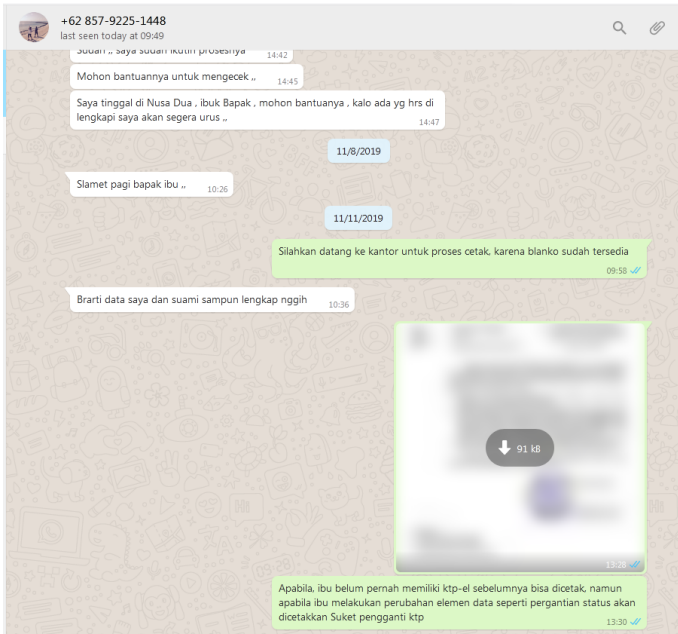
+62 857-9225-1448
last seen today at 09:49

Sudah ,, saya sudah ikutin prosesnya 14:42

Mohon bantuannya untuk mengecek ,, 14:45

Saya tinggal di Nusa Dua , ibuk Bapak , mohon bantuanya , kalo ada yg hrs di lengkapi saya akan segera urus ,, 14:47

11/8/2019

Slamet pagi bapak ibu ,, 10:26

11/11/2019

Silahkan datang ke kantor untuk proses cetak, karena blanko sudah tersedia 09:58

Brarti data saya dan suami sampun lengkap nggih 10:36

91 kB

13:28

Apabila, ibu belum pernah memiliki ktp-el sebelumnya bisa dicetak, namun apabila ibu melakukan perubahan elemen data seperti pergantian status akan dicetakkan Suket pengganti ktp 13:30